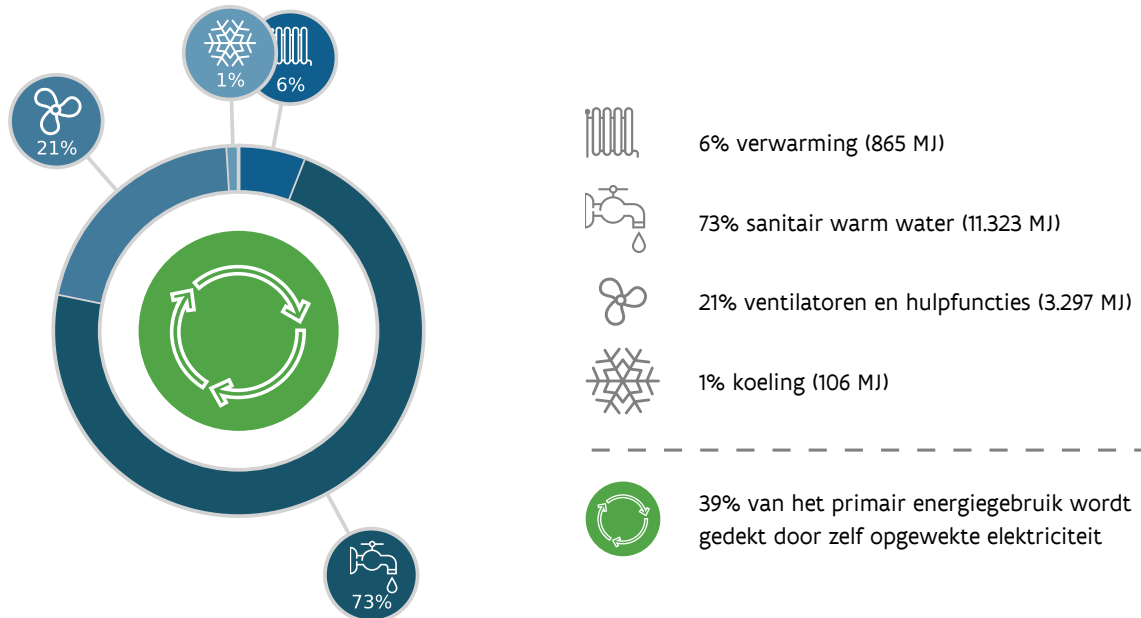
1%
6%
21%
73%

6% verwarming (865 MJ)

73% sanitair warm water (11.323 MJ)

21% ventilatoren en hulpfuncties (3.297 MJ)

1% koeling (106 MJ)

39% van het primair energiegebruik wordt gedekt door zelf opgewekte elektriciteit